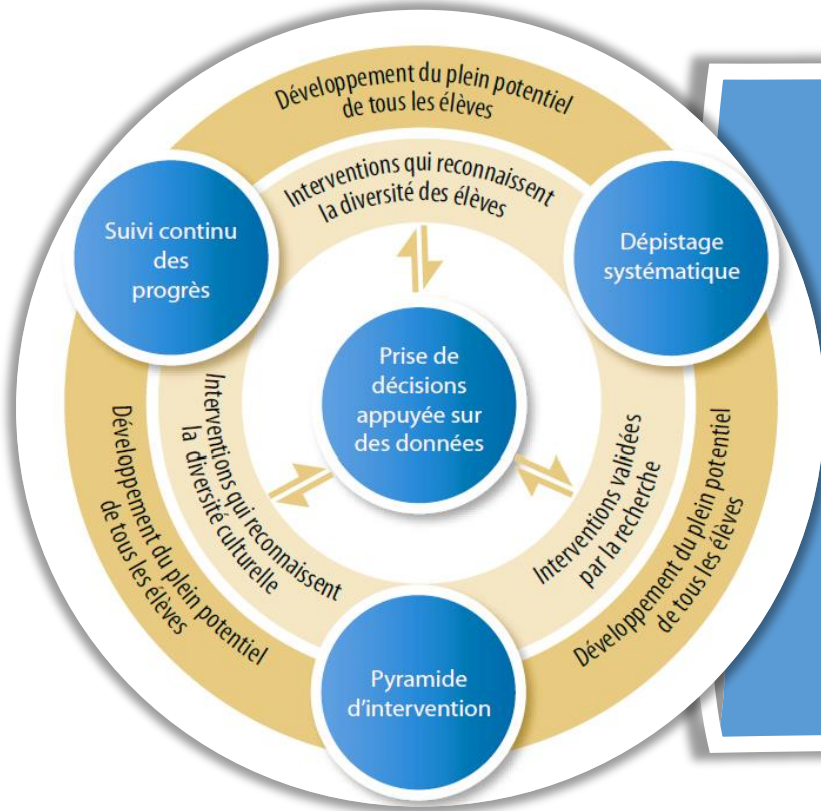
Développement du plein potentiel de tous les élèves

Interventions qui reconnaissent la diversité des élèves

Suivi continu des progrès

Dépistage systématique

Prise de décisions appuyée sur des données

Interventions qui reconnaissent la diversité culturelle

Développement du plein potentiel de tous les élèves

Interventions validées par la recherche

Développement du plein potentiel de tous les élèves

Pyramide d'intervention